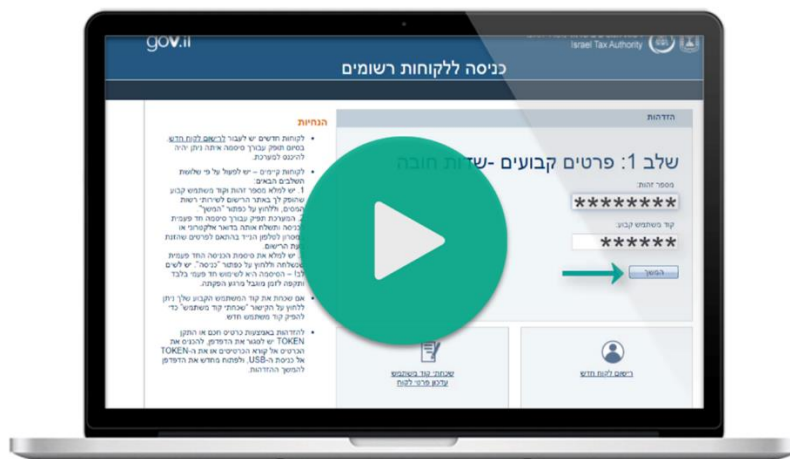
gov.il
Israel Tax Authority
כניסה ללקוחות רשומים

הזדהות
שלב 1: פרטים קבועים -שדות חובה
מספר זהות:
*********
קוד משתמש קבוע:
******
המשך

רישום לקוח חדש
שכחתי קוד משתמש
עדכון פרטי לקוח

הנחיות
• לקוחות חדשים יש לעבור לרישום לקוח חדש. בסיום תהליך עבורך סיסמה איתה ניתן יהיה להיכנס למערכת.
• לקוחות קיימים – יש לפעול על פי שלושת השלבים הבאים:
1. יש למלא מספר זהות וקוד משתמש קבוע שהופק לך באתר הרישום לשירותי רשות המסים, וללחוץ על כפתור "המשך".
2. המערכת תפיק עבורך סיסמה חד פעמית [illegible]
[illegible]
• אם שכחת את קוד המשתמש הקבוע שלך ניתן ללחוץ על הקישור "שכחתי קוד משתמש" כדי להפיק קוד משתמש חדש.
• להזדהות באמצעות כרטיס חכם או התקן TOKEN יש לחבר את הדפדפן, להכניס את הכרטיס אל קורא הכרטיסים או את ה-TOKEN אל כניסת ה-USB, ולפתוח מחדש את הדפדפן להמשך ההזדהות.